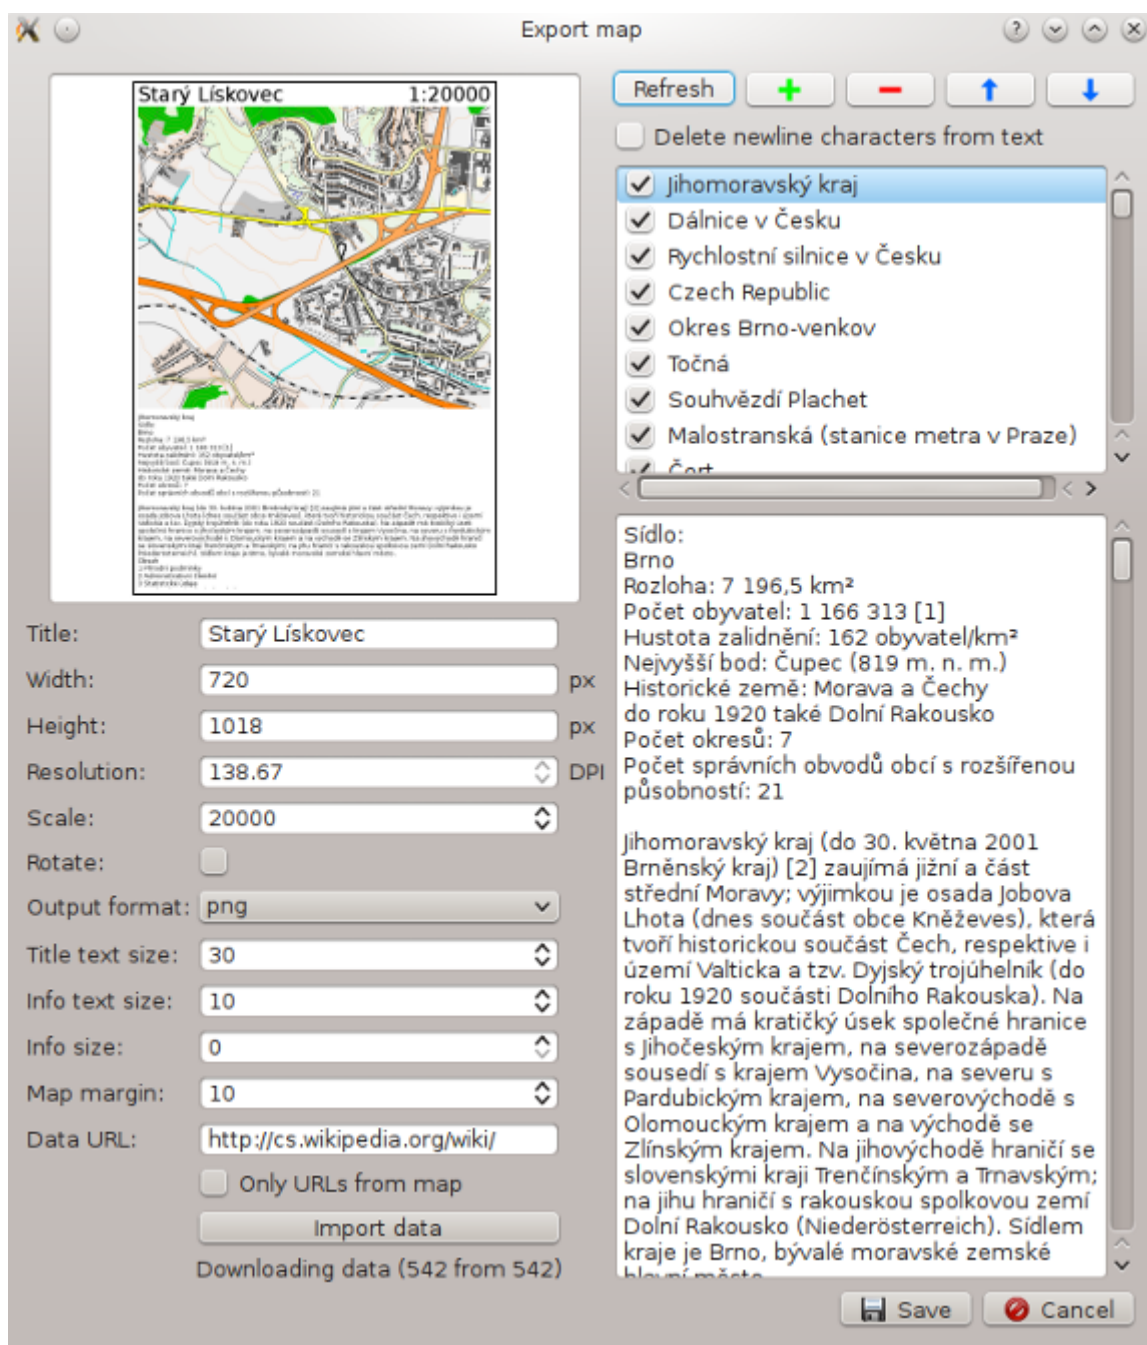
Export map

Starý Lískovec 1:20000

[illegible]

Refresh

Delete newline characters from text

Jihomoravský kraj
Dálnice v Česku
Rychlostní silnice v Česku
Czech Republic
Okres Brno-venkov
Točná
Souhvězdí Plachet
Malostranská (stanice metra v Praze)
Čert

Sídlo:
Brno
Rozloha: 7 196,5 km²
Počet obyvatel: 1 166 313 [1]
Hustota zalidnění: 162 obyvatel/km²
Nejvyšší bod: Čupec (819 m. n. m.)
Historické země: Morava a Čechy
do roku 1920 také Dolní Rakousko
Počet okresů: 7
Počet správních obvodů obcí s rozšířenou působností: 21

Jihomoravský kraj (do 30. května 2001 Brněnský kraj) [2] zaujímá jižní a část střední Moravy; výjimkou je osada Jobova Lhota (dnes součást obce Kněževes), která tvoří historickou součást Čech, respektive i území Valticka a tzv. Dyjský trojúhelník (do roku 1920 součásti Dolního Rakouska). Na západě má kratičký úsek společné hranice s Jihočeským krajem, na severozápadě sousedí s krajem Vysočina, na severu s Pardubickým krajem, na severovýchodě s Olomouckým krajem a na východě se Zlínským krajem. Na jihovýchodě hraničí se slovenskými kraji Trenčínským a Trnavským; na jihu hraničí s rakouskou spolkovou zemí Dolní Rakousko (Niederösterreich). Sídlem kraje je Brno, bývalé moravské zemské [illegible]

Title: Starý Lískovec
Width: 720 px
Height: 1018 px
Resolution: 138.67 DPI
Scale: 20000
Rotate:
Output format: png
Title text size: 30
Info text size: 10
Info size: 0
Map margin: 10
Data URL: http://cs.wikipedia.org/wiki/
Only URLs from map
Import data
Downloading data (542 from 542)

Save
Cancel